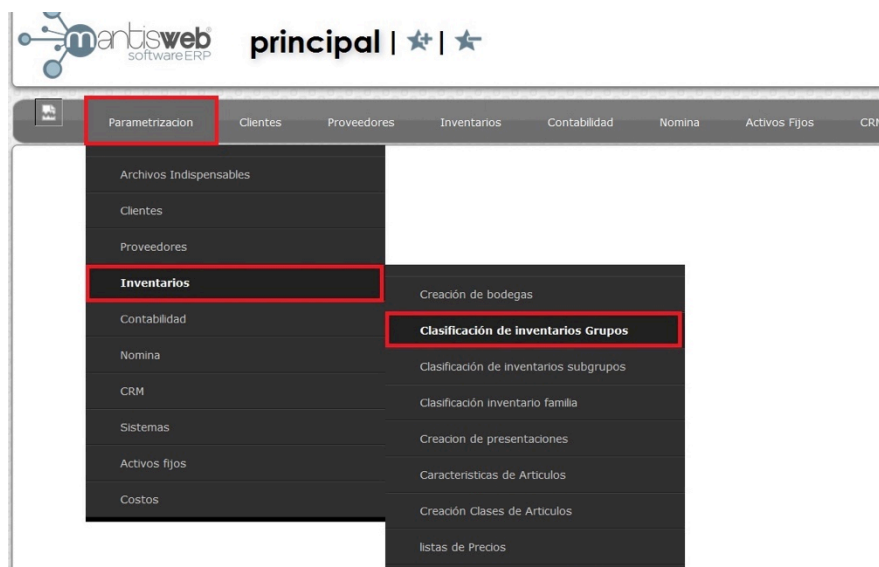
mantisweb softwareERP principal |

Parametrizacion Clientes Proveedores Inventarios Contabilidad Nomina Activos Fijos CR

Archivos Indispensables
Clientes
Proveedores
Inventarios
Contabilidad
Nomina
CRM
Sistemas
Activos fijos
Costos

Creación de bodegas
Clasificación de inventarios Grupos
Clasificación de inventarios subgrupos
Clasificación inventario familia
Creacion de presentaciones
Caracteristicas de Articulos
Creación Clases de Articulos
listas de Precios